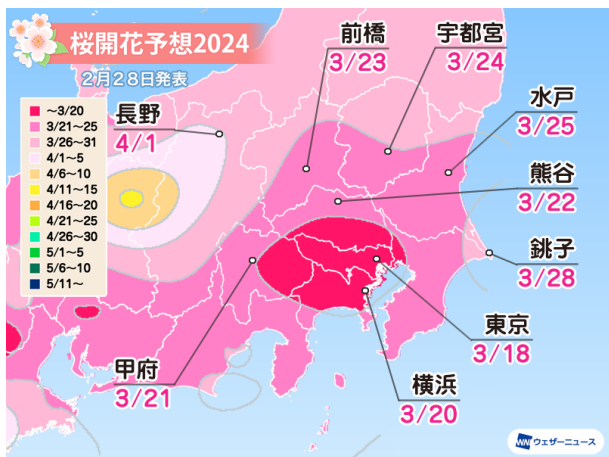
桜開花予想2024
2月28日発表

~3/20
3/21~25
3/26~31
4/1~5
4/6~10
4/11~15
4/16~20
4/21~25
4/26~30
5/1~5
5/6~10
5/11~

前橋
3/23

宇都宮
3/24

長野
4/1

水戸
3/25

熊谷
3/22

銚子
3/28

東京
3/18

甲府
3/21

横浜
3/20

ウェザーニュース